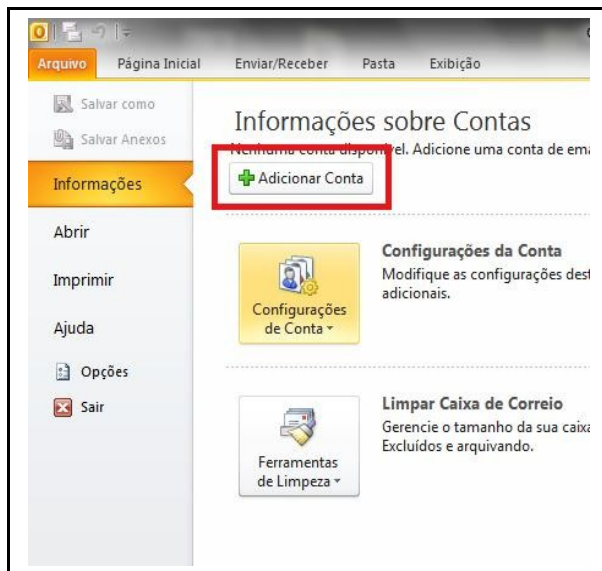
Arquivo Página Inicial Enviar/Receber Pasta Exibição

Salvar como
Salvar Anexos
Informações
Abrir
Imprimir
Ajuda
Opções
Sair

Informações sobre Contas

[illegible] conta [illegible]vel. Adicione uma conta de ema

Adicionar Conta

Configurações de Conta

Configurações da Conta
Modifique as configurações des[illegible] adicionais.

Ferramentas de Limpeza

Limpar Caixa de Correio
Gerencie o tamanho da sua caix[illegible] Excluídos e arquivando.